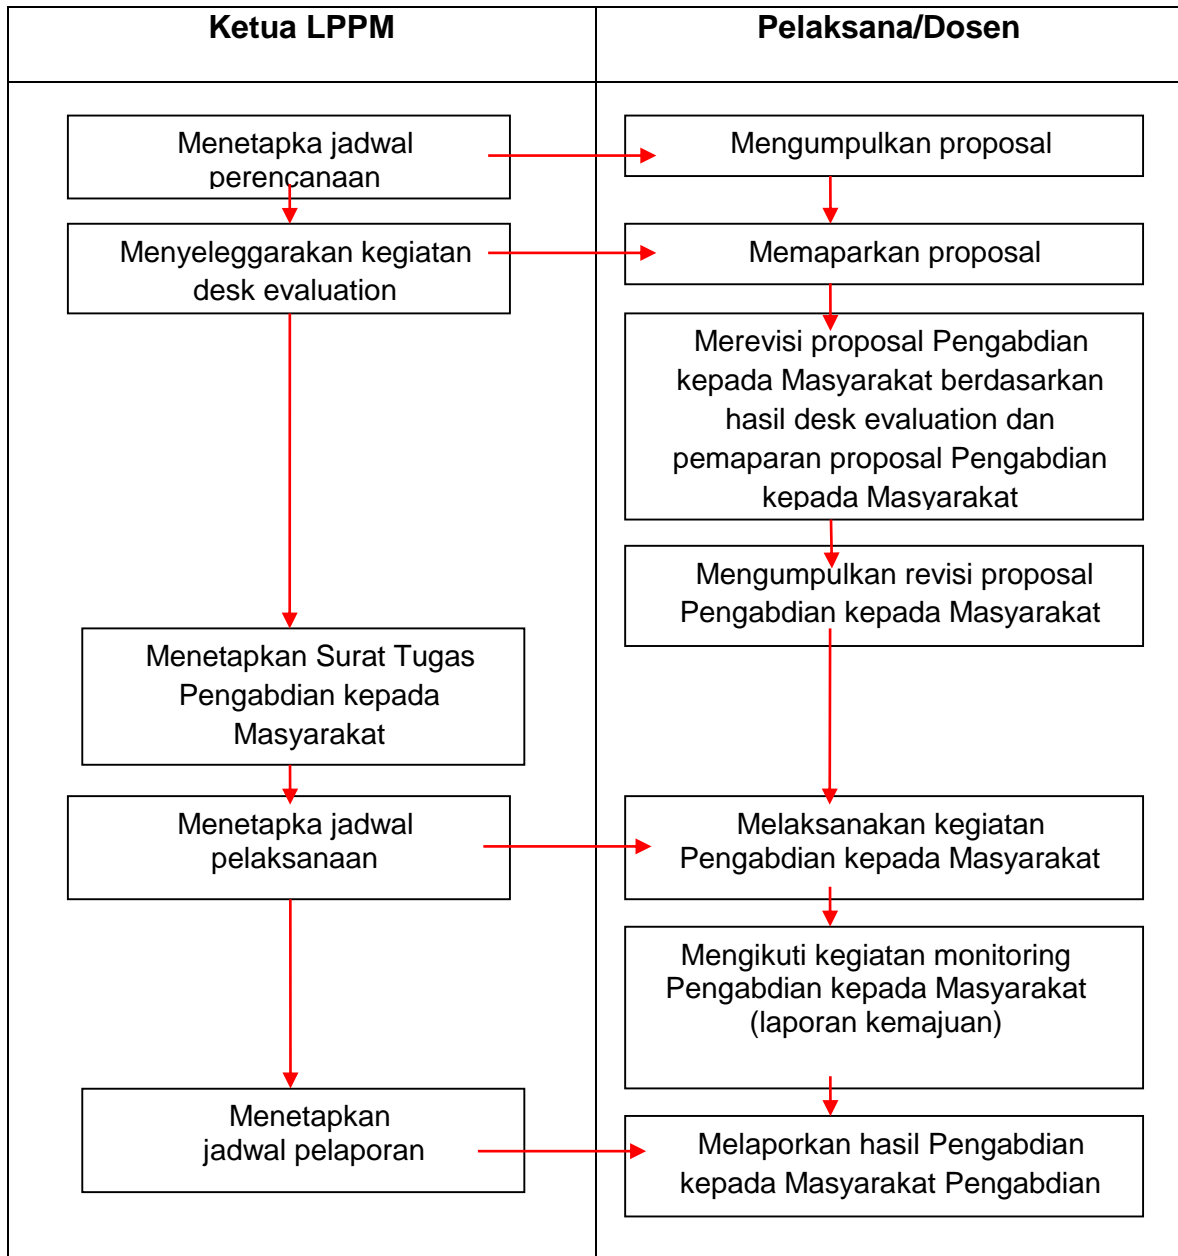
| Ketua LPPM | Pelaksana/Dosen |
|---|---|

Menetapka jadwal perencanaan

Menyeleggarakan kegiatan desk evaluation

Menetapkan Surat Tugas Pengabdian kepada Masyarakat

Menetapka jadwal pelaksanaan

Menetapkan jadwal pelaporan

Mengumpulkan proposal

Memaparkan proposal

Merevisi proposal Pengabdian kepada Masyarakat berdasarkan hasil desk evaluation dan pemaparan proposal Pengabdian kepada Masyarakat

Mengumpulkan revisi proposal Pengabdian kepada Masyarakat

Melaksanakan kegiatan Pengabdian kepada Masyarakat

Mengikuti kegiatan monitoring Pengabdian kepada Masyarakat (laporan kemajuan)

Melaporkan hasil Pengabdian kepada Masyarakat Pengabdian